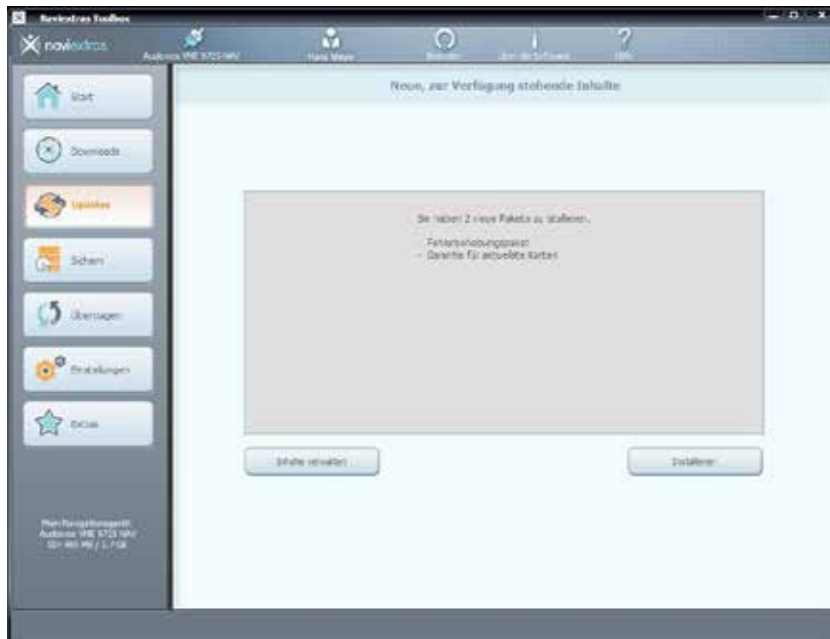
Naviextras Toolbox

naviextras

Audiovox VME 9725 NAV

Hans Meyer

Beenden

Über die Software

Hilfe

Start

Downloads

Updates

Sichern

Übertragen

Einstellungen

Extras

Mein Navigationsgerät:
Audiovox VME 9725 NAV
SD+ 495 MB / 1,7 GB

Neue, zur Verfügung stehende Inhalte

Sie haben 2 neue Pakete zu installieren.

- Fehlerbehebungspaket
- Garantie für aktuellste Karten

Inhalte verwalten

Installieren